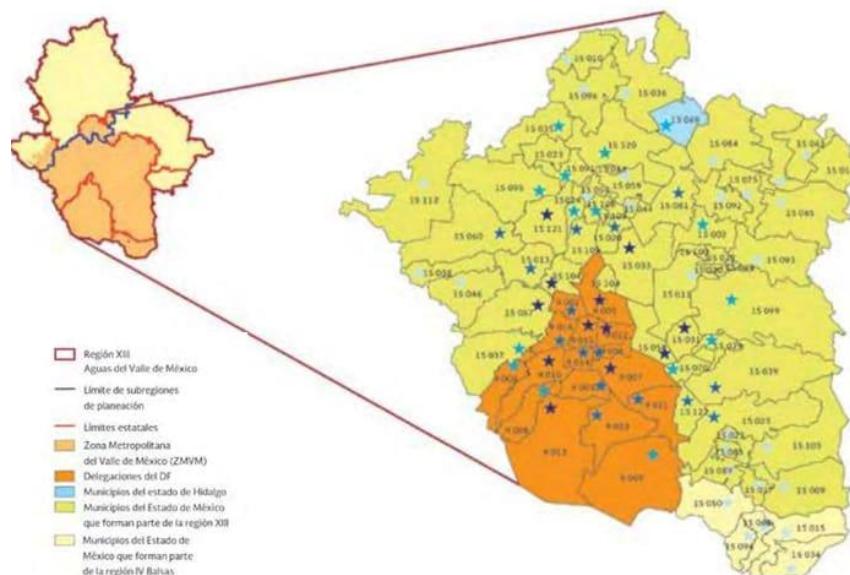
Región XIII
Aguas del Valle de México

Límite de subregiones de planeación

Límites estatales

Zona Metropolitana del Valle de México (ZMVM)

Delegaciones del DF

Municipios del estado de Hidalgo

Municipios del Estado de México que forman parte de la región XIII

Municipios del Estado de México que forman parte de la región IV Balsas

15 010
15 036
15 096
15 069
15 035
15 120
15 084
15 023
15 095
15 112
15 060
15 121
15 061
15 092
15 002
15 085
15 033
15 013
15 104
15 028
15 046
15 093
15 011
15 099
15 057
15 037
15 039
15 025
15 122
15 103
15 009
15 050
15 015
15 094
15 034
9 013
9 009
9 003
9 007
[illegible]